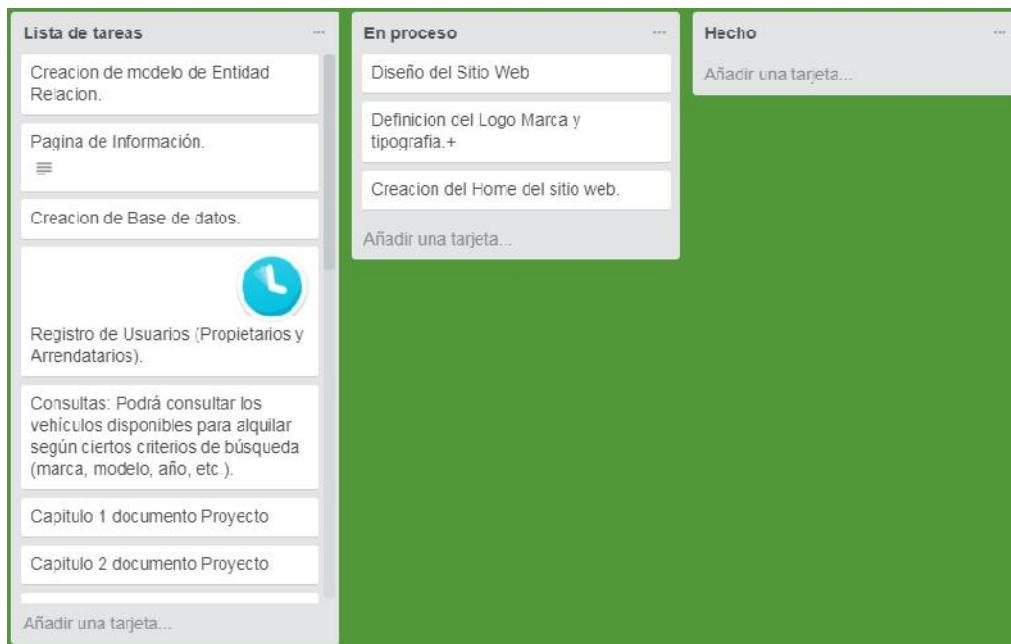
Lista de tareas

...

Creacion de modelo de Entidad Relacion.

Pagina de Información.

Creacion de Base de datos.

Registro de Usuarios (Propietarios y Arrendatarios).

Consultas: Podrá consultar los vehículos disponibles para alquilar según ciertos criterios de búsqueda (marca, modelo, año, etc.).

Capitulo 1 documento Proyecto

Capitulo 2 documento Proyecto

Añadir una tarjeta...

En proceso

...

Diseño del Sitio Web

Definicion del Logo Marca y tipografia.+

Creacion del Home del sitio web.

Añadir una tarjeta...

Hecho

...

Añadir una tarjeta...